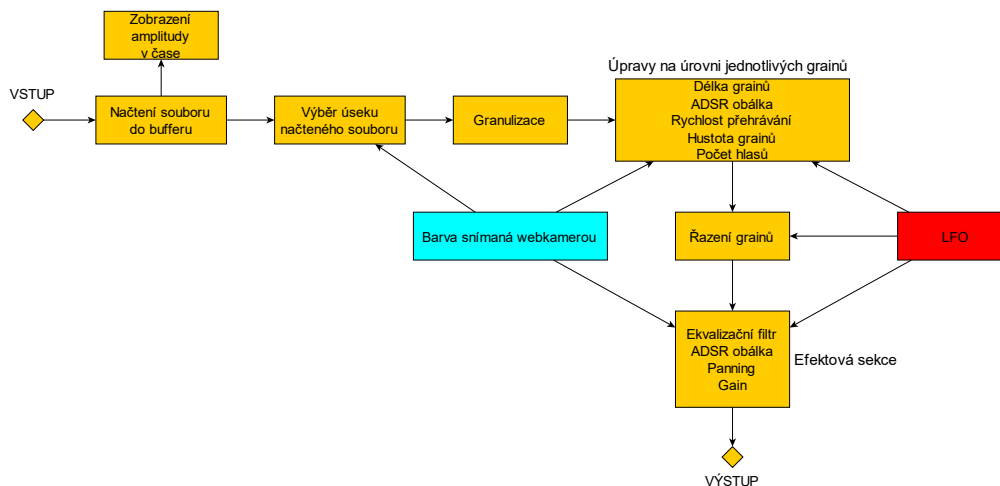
Zobrazení amplitudy v čase

VSTUP

Načtení souboru do bufferu

Výběr úseku načteného souboru

Granulizace

Úpravy na úrovni jednotlivých grainů

Délka grainů
ADSR obálka
Rychlost přehrávání
Hustota grainů
Počet hlasů

Barva snímaná webkamerou

Řazení grainů

LFO

Ekvalizační filtr
ADSR obálka
Panning
Gain

Efektová sekce

VÝSTUP